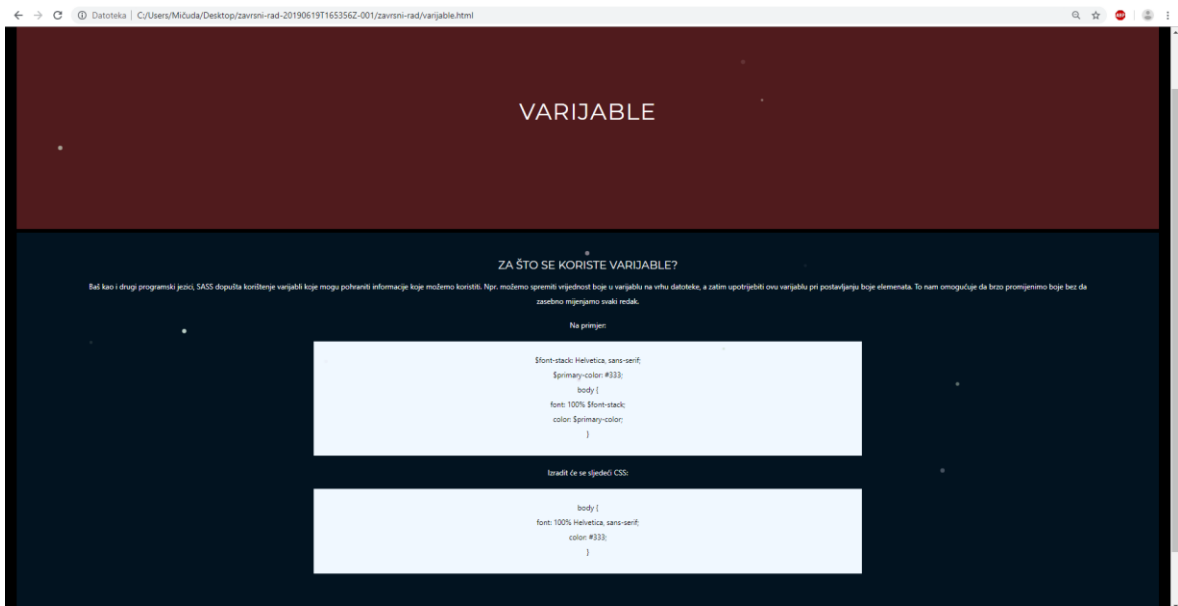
Datoteka | C:/Users/Mičuda/Desktop/zavrsni-rad-20190619T165356Z-001/zavrsni-rad/varijable.html

VARIJABLE

ZA ŠTO SE KORISTE VARIJABLE?

Baš kao i drugi programski jezici, SASS dopušta korištenje varijabli koje mogu pohraniti informacije koje možemo koristiti. Npr. možemo spremiti vrijednost boje u varijablu na vrhu datoteke, a zatim upotrijebiti ovu varijablu pri postavljanju boje elemenata. To nam omogućuje da brzo promijenimo boje bez da zasebno mijenjamo svaki redak.

Na primjer:

$font-stack: Helvetica, sans-serif;
$primary-color: #333;
body {
font: 100% $font-stack;
color: $primary-color;
}

Izradit će se sljedeći CSS:

body {
font: 100% Helvetica, sans-serif;
color: #333;
}